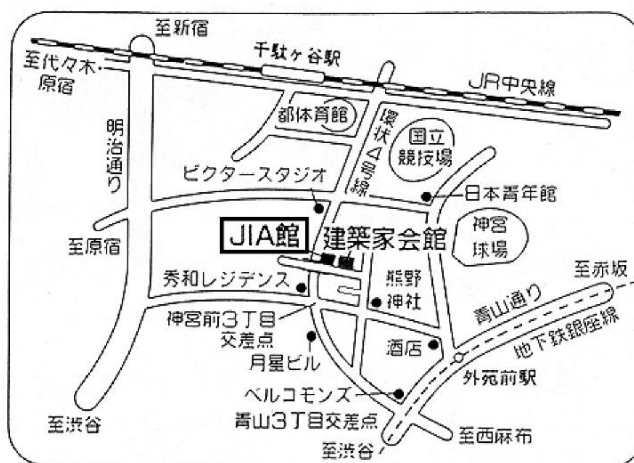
至新宿
千駄ヶ谷駅
至代々木・原宿
JR中央線
都体育館
明治通り
環状4号線
国立競技場
ビクタースタジオ
日本青年館
JIA館
建築家会館
神宮球場
至原宿
熊野神社
至赤坂
秀和レジデンス
青山通り
神宮前3丁目交差点
地下鉄銀座線
月星ビル
酒店
外苑前駅
ベルコモンズ
青山3丁目交差点
至渋谷
至渋谷
至西麻布